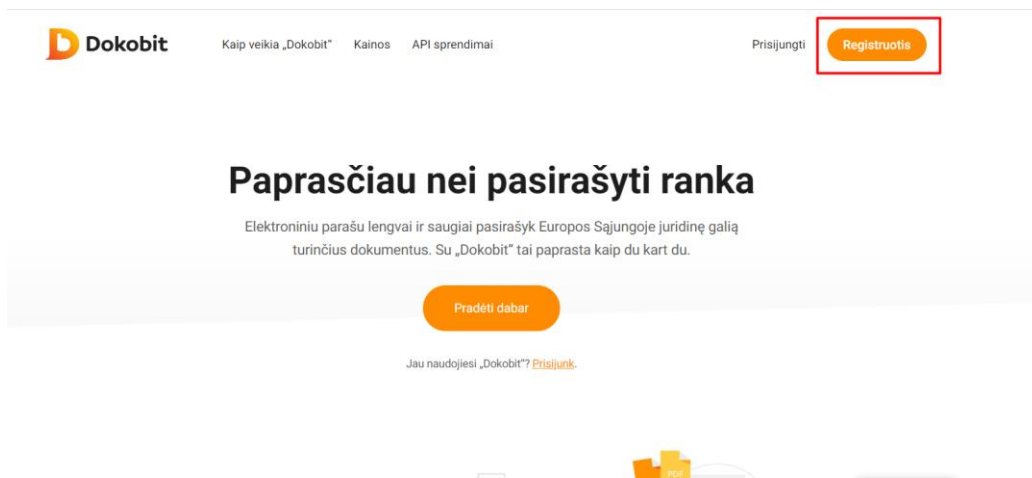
Dokobit

Kaip veikia „Dokobit"   Kainos   API sprendimai

Prisijungti   Registruotis

Paprasčiau nei pasirašyti ranka

Elektroniniu parašu lengvai ir saugiai pasirašyk Europos Sąjungoje juridinę galią turinčius dokumentus. Su „Dokobit" tai paprasta kaip du kart du.

Pradėti dabar

Jau naudojiesi „Dokobit"? Prisijunk.

PDF